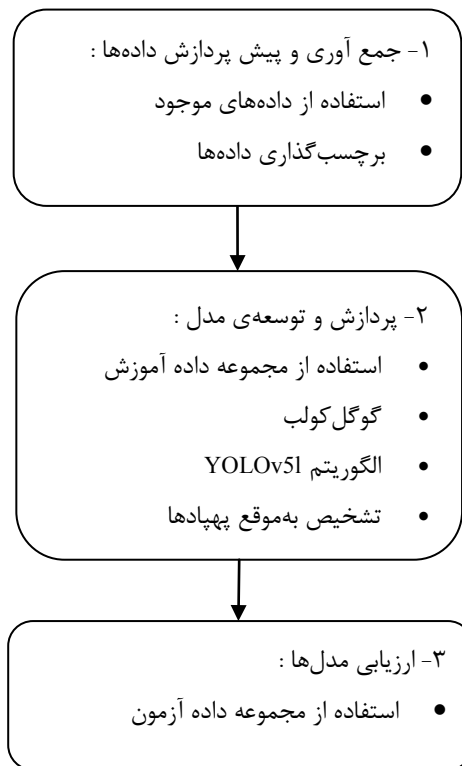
۱- جمع آوری و پیش پردازش داده‌ها :

• استفاده از داده‌های موجود
• برچسب‌گذاری داده‌ها

۲- پردازش و توسعه‌ی مدل :

• استفاده از مجموعه داده آموزش
• گوگل‌کولب
• الگوریتم YOLOv5l
• تشخیص به‌موقع پهپادها

۳- ارزیابی مدل‌ها :

• استفاده از مجموعه داده آزمون